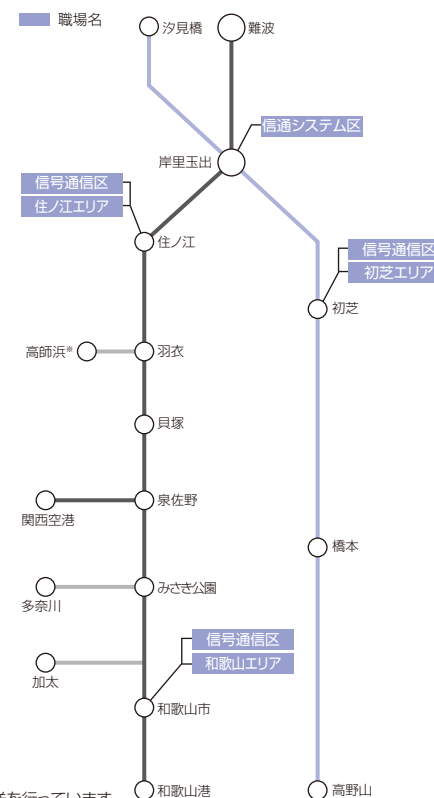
職場名

汐見橋

難波

信通システム区

岸里玉出

信号通信区

住ノ江エリア

住ノ江

信号通信区

初芝エリア

初芝

高師浜※

羽衣

貝塚

関西空港

泉佐野

橋本

多奈川

みさき公園

信号通信区

和歌山エリア

加太

和歌山市

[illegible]を行っています

和歌山港

高野山